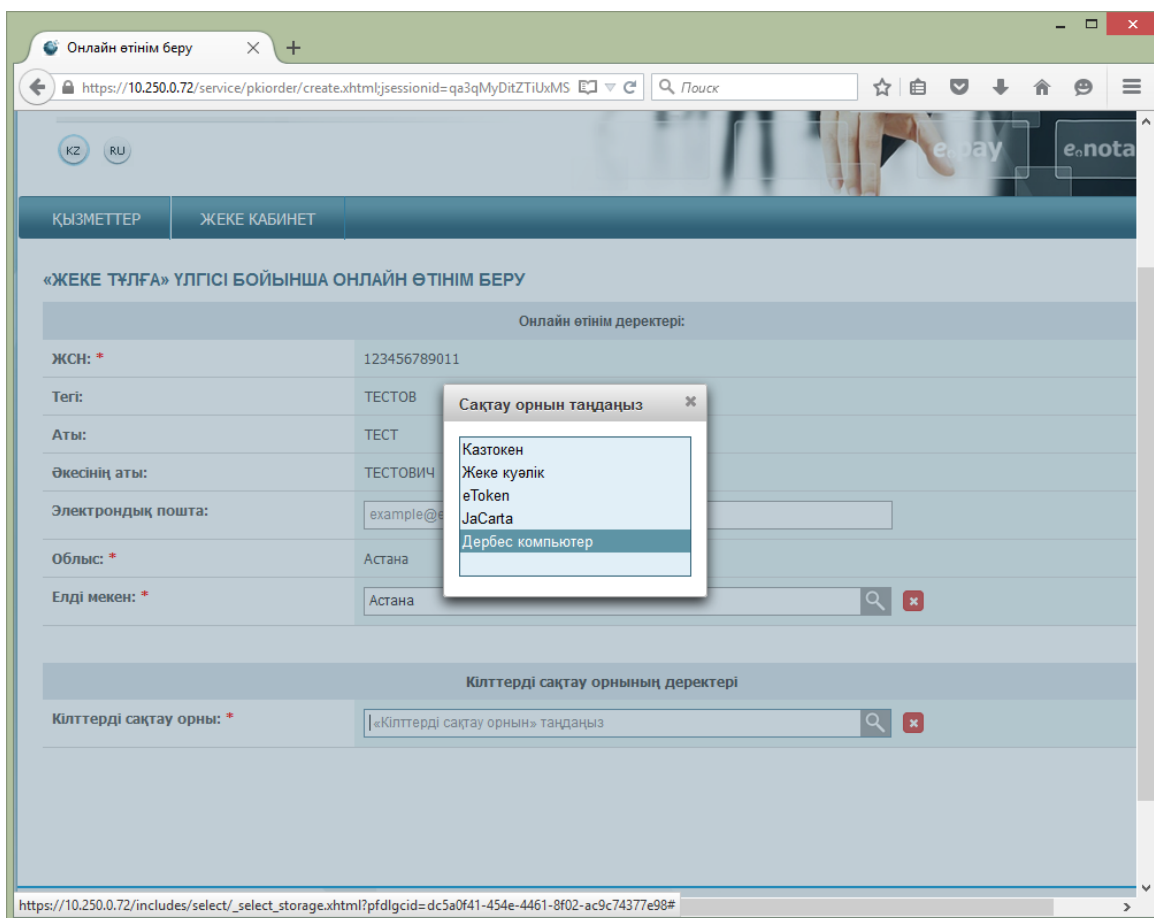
Онлайн өтінім беру

https://10.250.0.72/service/pkiorder/create.xhtml;jsessionid=qa3qMyDitZTiUxMS

Поиск

KZ RU

e.pay e.nota

ҚЫЗМЕТТЕР ЖЕКЕ КАБИНЕТ

«ЖЕКЕ ТҰЛҒА» ҮЛГІСІ БОЙЫНША ОНЛАЙН ӨТІНІМ БЕРУ

Онлайн өтінім деректері:

ЖСН: * 123456789011

Тегі: ТЕСТОВ

Аты: ТЕСТ

Әкесінің аты: ТЕСТОВИЧ

Электрондық пошта: example@e

Облыс: * Астана

Елді мекен: * Астана

Сақтау орнын таңдаңыз

Казтокен
Жеке куәлік
eToken
JaCarta
Дербес компьютер

Кілттерді сақтау орнының деректері

Кілттерді сақтау орны: * «Кілттерді сақтау орнын» таңдаңыз

https://10.250.0.72/includes/select/_select_storage.xhtml?pfdlgcid=dc5a0f41-454e-4461-8f02-ac9c74377e98#